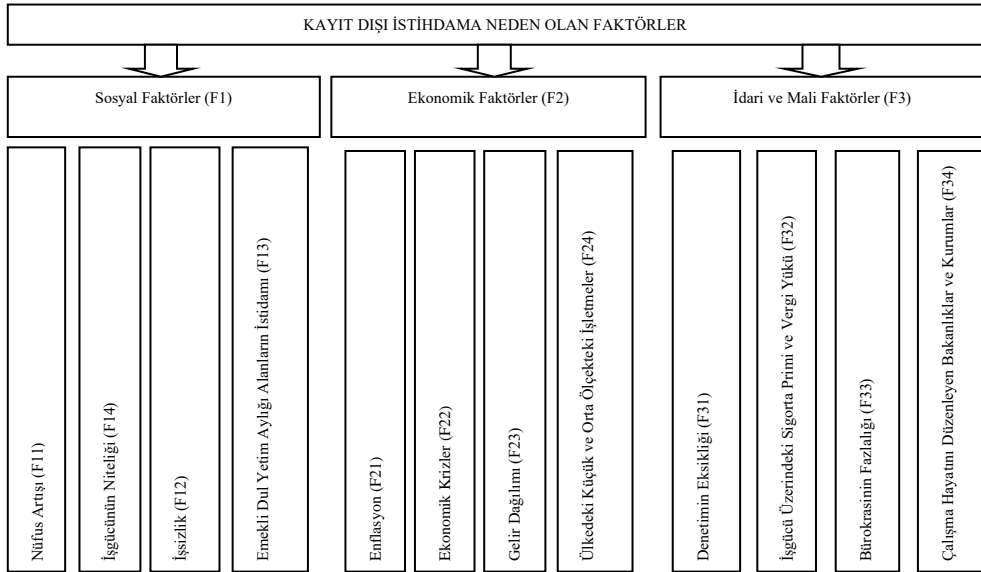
KAYIT DIŞI İSTİHDAMA NEDEN OLAN FAKTÖRLER

Sosyal Faktörler (F1)

Ekonomik Faktörler (F2)

İdari ve Mali Faktörler (F3)

Nüfus Artışı (F11)

İşgücünün Niteliği (F14)

İşsizlik (F12)

Emekli Dul Yetim Aylığı Alanların İstidamı (F13)

Enflasyon (F21)

Ekonomik Krizler (F22)

Gelir Dağılımı (F23)

Ülkedeki Küçük ve Orta Ölçekteki İşletmeler (F24)

Denetimin Eksikliği (F31)

İşgücü Üzerindeki Sigorta Primi ve Vergi Yükü (F32)

Bürokrasinin Fazlalığı (F33)

Çalışma Hayatını Düzenleyen Bakanlıklar ve Kurumlar (F34)